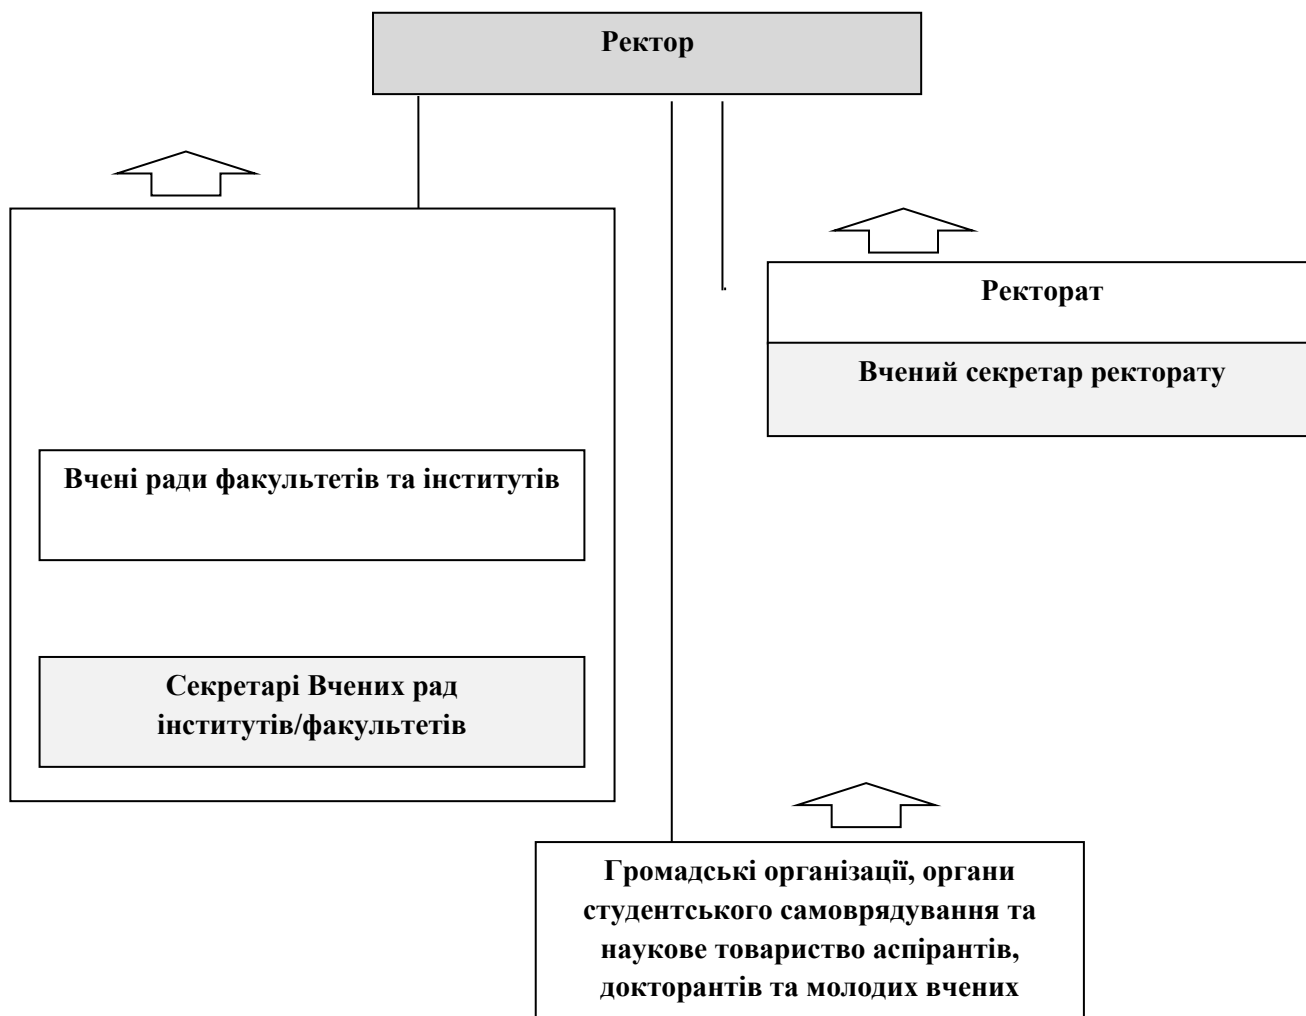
Ректор

Ректорат

Вчений секретар ректорату

Вчені ради факультетів та інститутів

Секретарі Вчених рад інститутів/факультетів

Громадські організації, органи студентського самоврядування та наукове товариство аспірантів, докторантів та молодих вчених